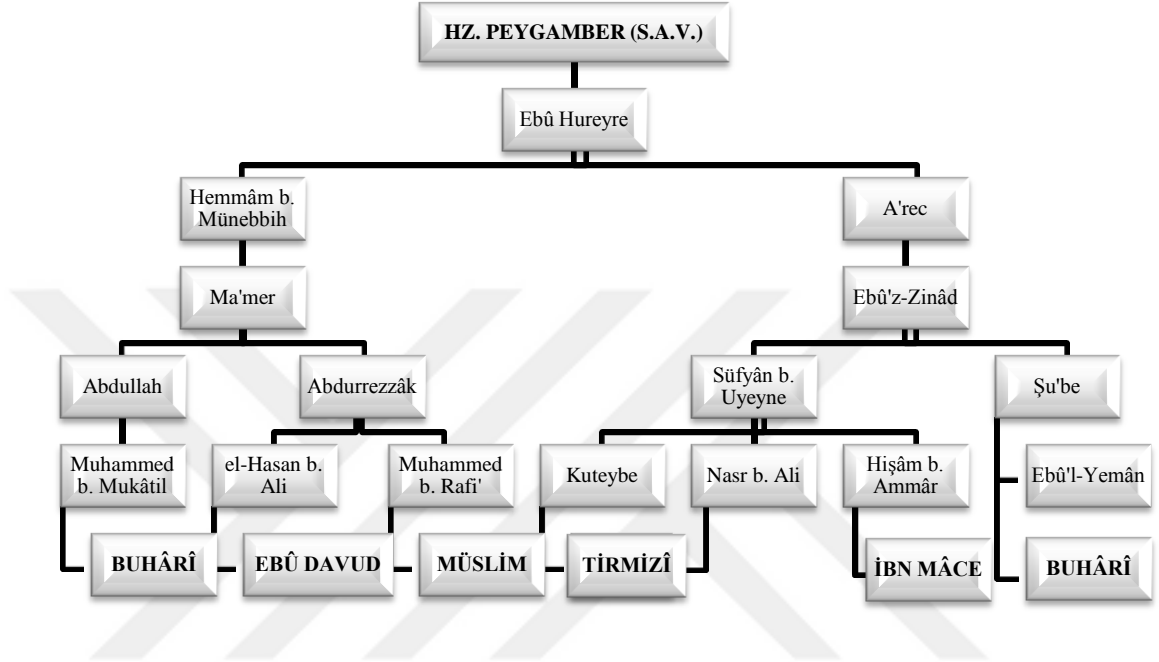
HZ. PEYGAMBER (S.A.V.)

Ebû Hureyre

Hemmâm b. Münebbih

A'rec

Ma'mer

Ebû'z-Zinâd

Abdullah

Abdurrezzâk

Süfyân b. Uyeyne

Şu'be

Muhammed b. Mukâtil

el-Hasan b. Ali

Muhammed b. Rafi'

Kuteybe

Nasr b. Ali

Hişâm b. Ammâr

Ebû'l-Yemân

BUHÂRÎ

EBÛ DAVUD

MÜSLİM

TİRMİZÎ

İBN MÂCE

BUHÂRÎ